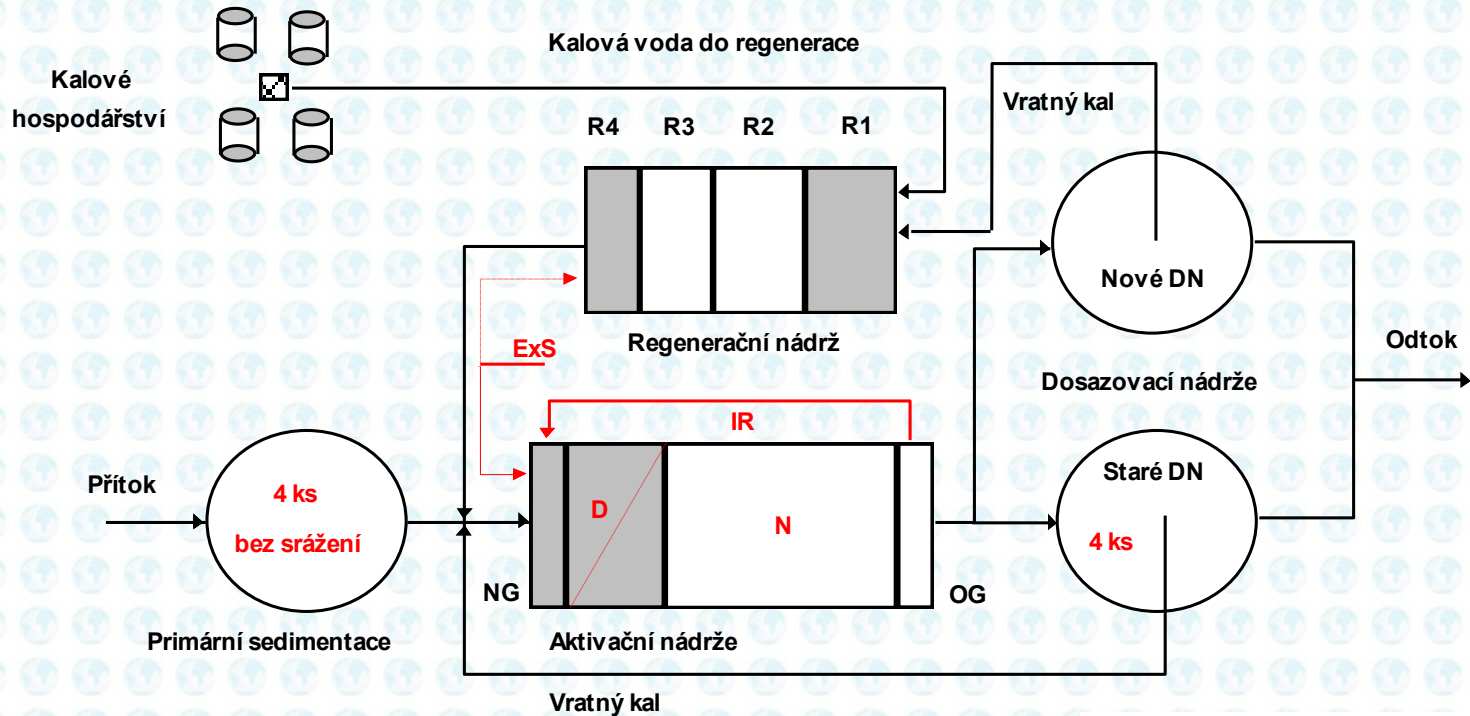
Kalová voda do regenerace

Kalové hospodářství

R4 R3 R2 R1

Vratný kal

Nové DN

Regenerační nádrž

ExS

Odtok

Dosazovací nádrže

IR

Přítok

4 ks

bez srážení

D

N

Staré DN

4 ks

NG

OG

Primární sedimentace

Aktivační nádrže

Vratný kal